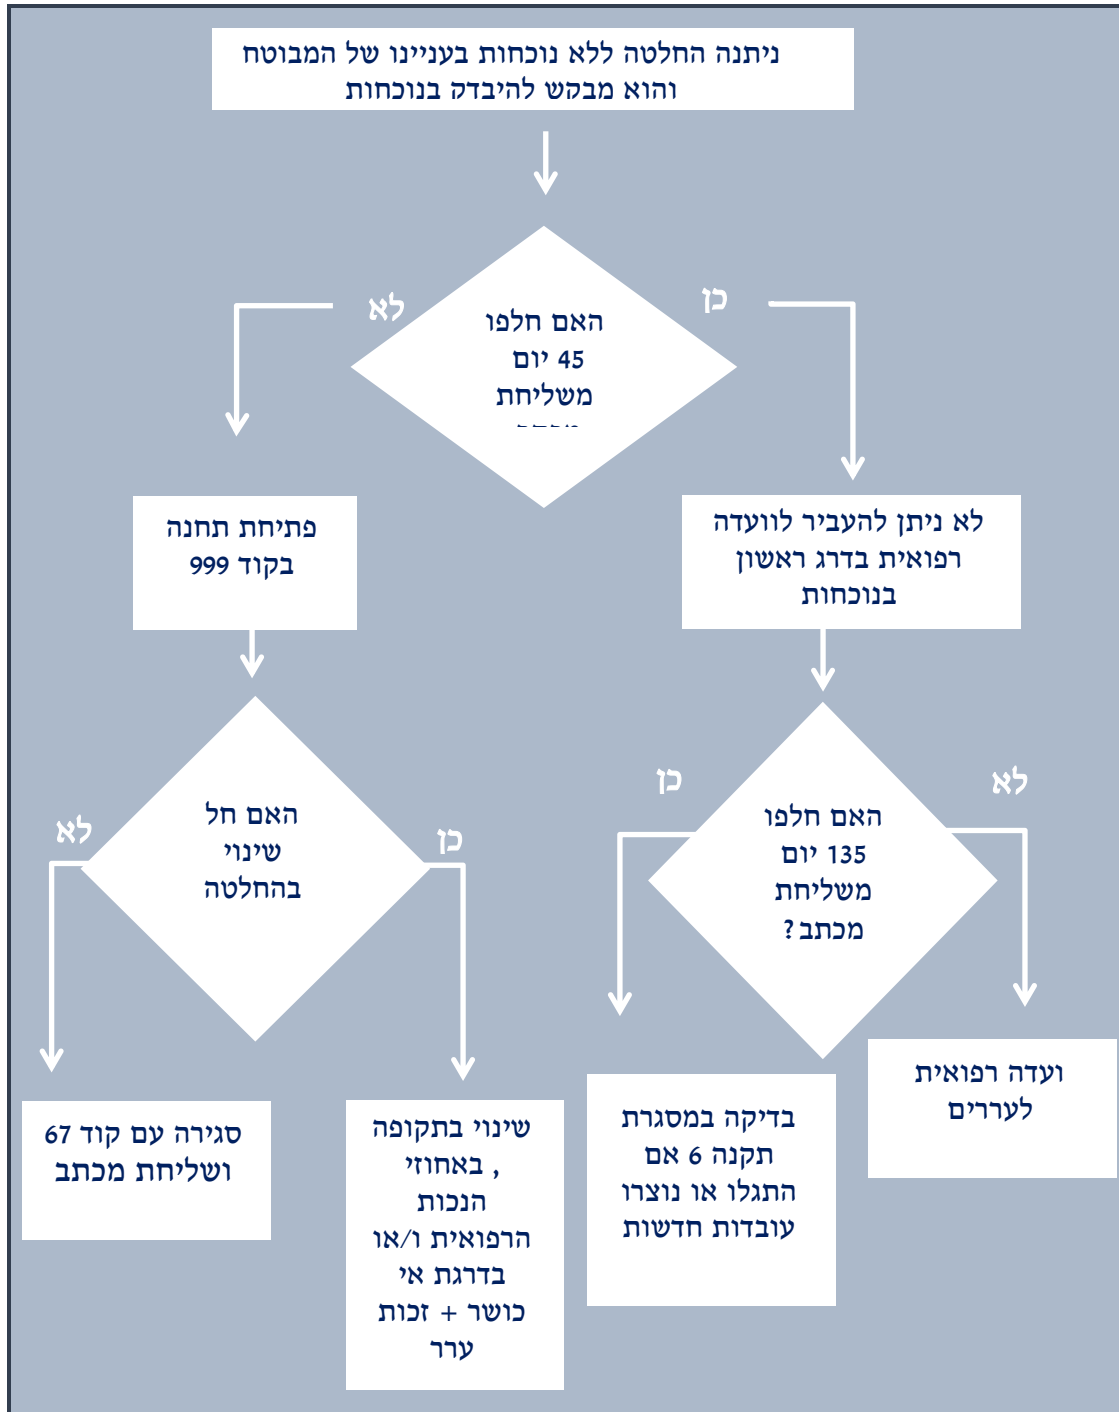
ניתנה החלטה ללא נוכחות בעניינו של המבוטח והוא מבקש להיבדק בנוכחות

כן
לא

האם חלפו 45 יום משליחת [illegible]

לא ניתן להעביר לוועדה רפואית בדרג ראשון בנוכחות

פתיחת תחנה בקוד 999

לא
כן

האם חלפו 135 יום משליחת מכתב?

כן
לא

האם חל שינוי בהחלטה

ועדה רפואית לעררים

בדיקה במסגרת תקנה 6 אם התגלו או נוצרו עובדות חדשות

שינוי בתקופה , באחוזי הנכות הרפואית ו/או בדרגת אי כושר + זכות ערר

סגירה עם קוד 67 ושליחת מכתב